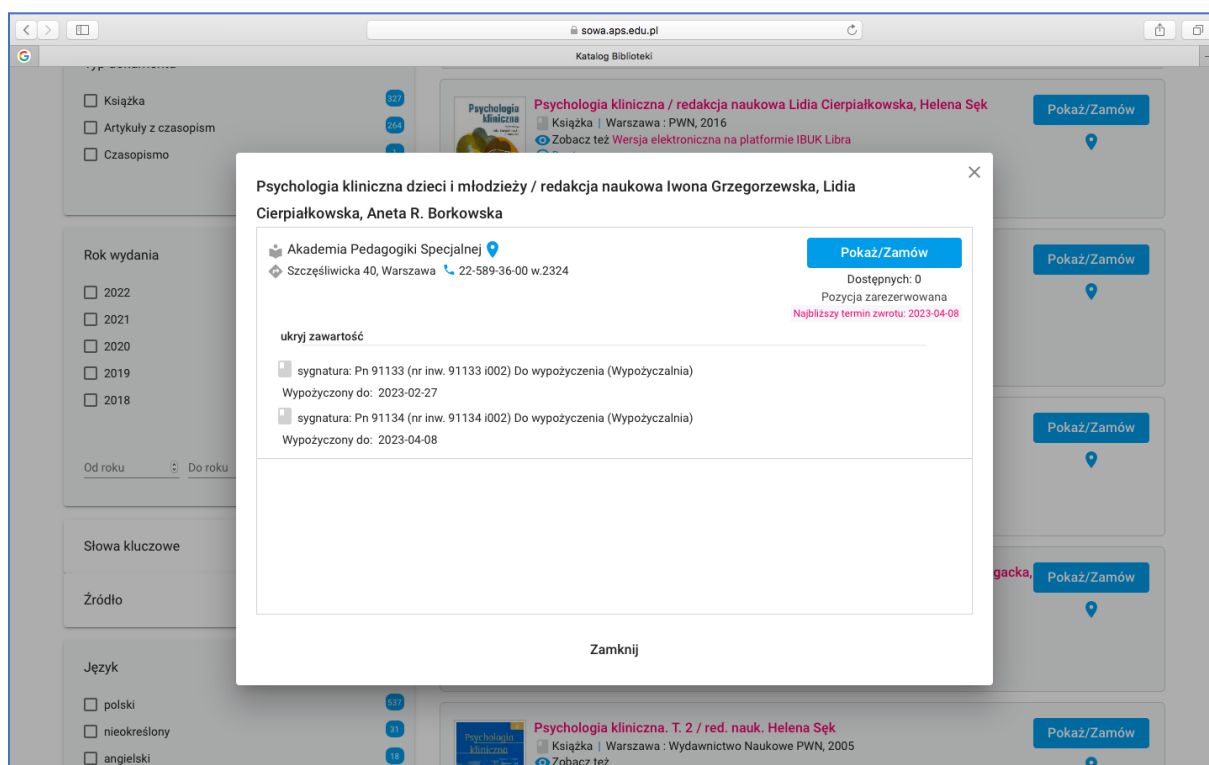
sowa.aps.edu.pl

Katalog Biblioteki

Książka 327
Artykuły z czasopism 264
Czasopismo

Rok wydania
2022
2021
2020
2019
2018

Od roku
Do roku

Słowa kluczowe

Źródło

Język
polski 537
nieokreślony 31
angielski 18

Psychologia kliniczna / redakcja naukowa Lidia Cierpiałkowska, Helena Sęk
Książka | Warszawa : PWN, 2016
Zobacz też Wersja elektroniczna na platformie IBUK Libra

Pokaż/Zamów
Pokaż/Zamów
Pokaż/Zamów
Pokaż/Zamów

gacka,

Psychologia kliniczna. T. 2 / red. nauk. Helena Sęk
Książka | Warszawa : Wydawnictwo Naukowe PWN, 2005
Zobacz też

Pokaż/Zamów

Psychologia kliniczna dzieci i młodzieży / redakcja naukowa Iwona Grzegorzewska, Lidia Cierpiałkowska, Aneta R. Borkowska

Akademia Pedagogiki Specjalnej
Szczęśliwicka 40, Warszawa 22-589-36-00 w.2324

Pokaż/Zamów
Dostępnych: 0
Pozycja zarezerwowana
Najbliższy termin zwrotu: 2023-04-08

ukryj zawartość

sygnatura: Pn 91133 (nr inw. 91133 i002) Do wypożyczenia (Wypożyczalnia)
Wypożyczony do: 2023-02-27
sygnatura: Pn 91134 (nr inw. 91134 i002) Do wypożyczenia (Wypożyczalnia)
Wypożyczony do: 2023-04-08

Zamknij